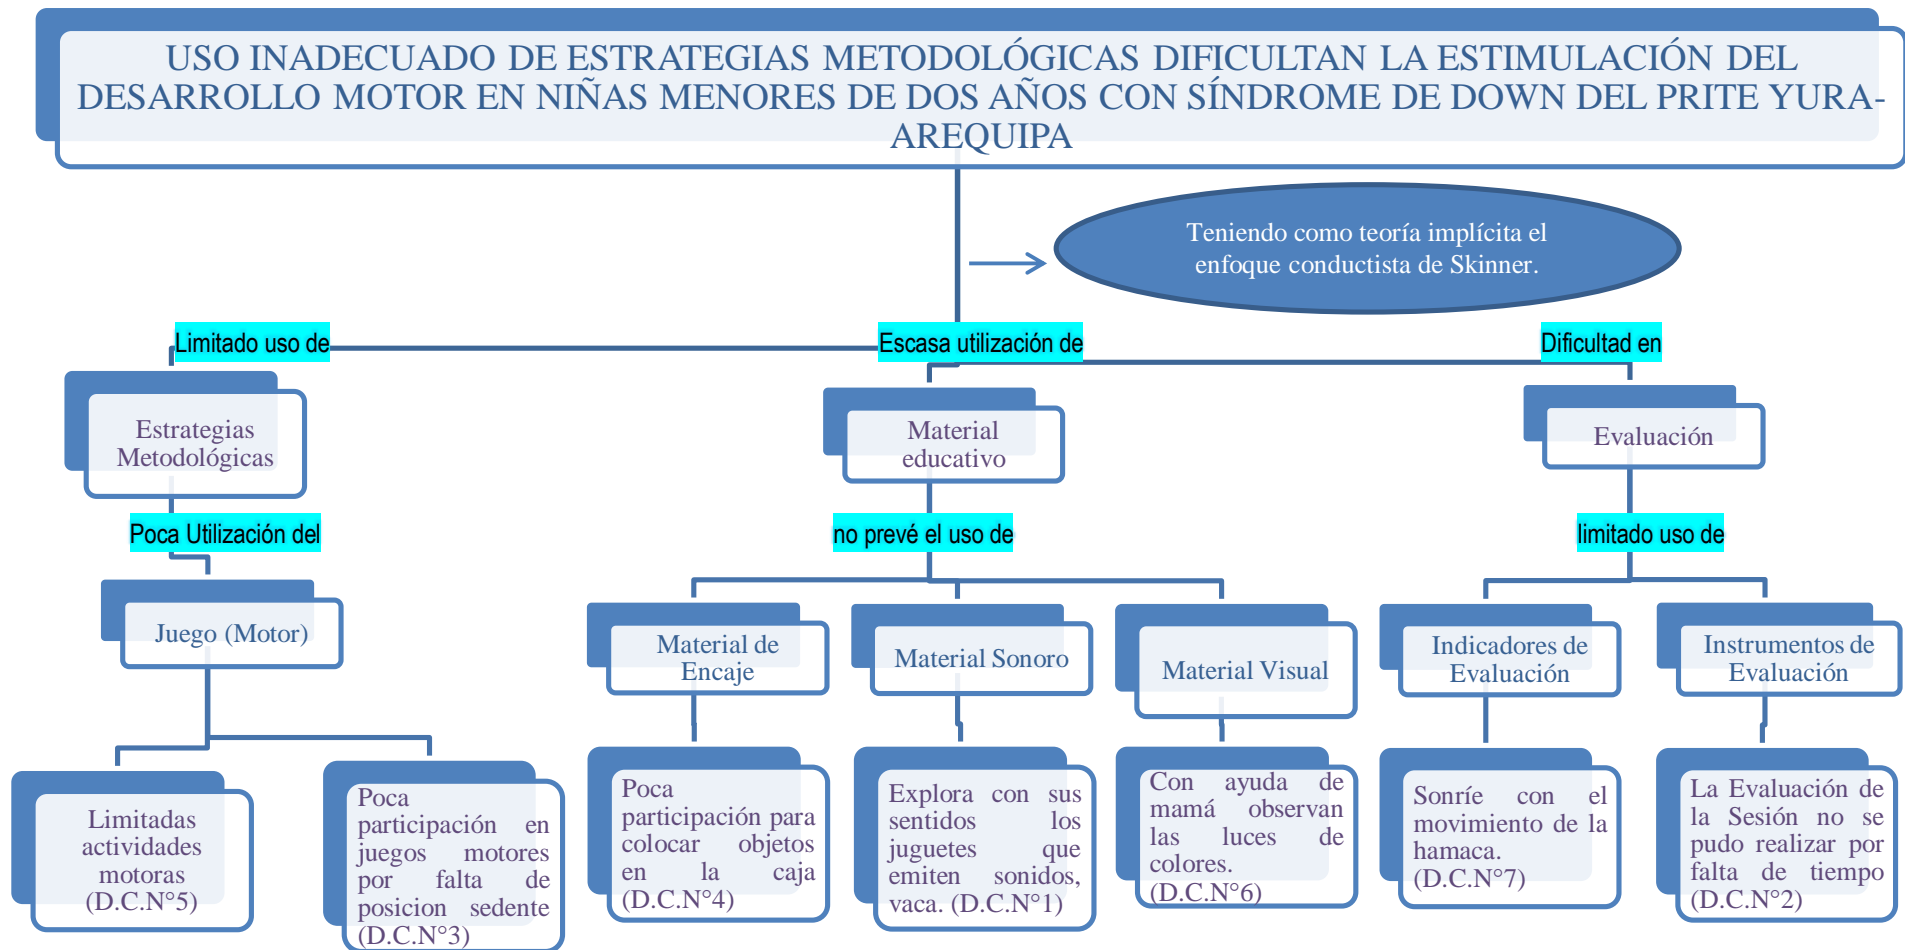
USO INADECUADO DE ESTRATEGIAS METODOLÓGICAS DIFICULTAN LA ESTIMULACIÓN DEL DESARROLLO MOTOR EN NIÑAS MENORES DE DOS AÑOS CON SÍNDROME DE DOWN DEL PRITE YURA-AREQUIPA

Teniendo como teoría implícita el enfoque conductista de Skinner.

Limitado uso de

Escasa utilización de

Dificultad en

Estrategias Metodológicas

Material educativo

Evaluación

Poca Utilización del

no prevé el uso de

limitado uso de

Juego (Motor)

Material de Encaje

Material Sonoro

Material Visual

Indicadores de Evaluación

Instrumentos de Evaluación

Limitadas actividades motoras (D.C.N°5)

Poca participación en juegos motores por falta de posicion sedente (D.C.N°3)

Poca participación para colocar objetos en la caja (D.C.N°4)

Explora con sus sentidos los juguetes que emiten sonidos, vaca. (D.C.N°1)

Con ayuda de mamá observan las luces de colores. (D.C.N°6)

Sonríe con el movimiento de la hamaca. (D.C.N°7)

La Evaluación de la Sesión no se pudo realizar por falta de tiempo (D.C.N°2)